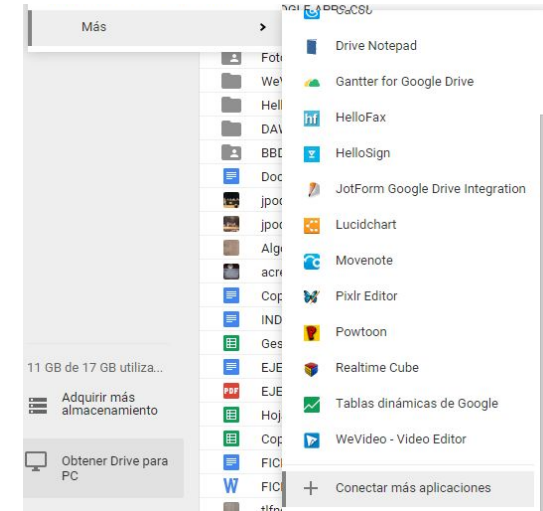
Más

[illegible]

Drive Notepad

Gantter for Google Drive

HelloFax

HelloSign

JotForm Google Drive Integration

Lucidchart

Movenote

Pixlr Editor

Powtoon

Realtime Cube

Tablas dinámicas de Google

WeVideo - Video Editor

Conectar más aplicaciones

Foto
WeV
Hell
DAV
BBD
Doc
jpoc
jpoc
Alg
acre
Cop
IND
Ges
EJE
EJE
Hoj
Cop
FICI
FICI
tlfn

11 GB de 17 GB utiliza...

Adquirir más almacenamiento

Obtener Drive para PC